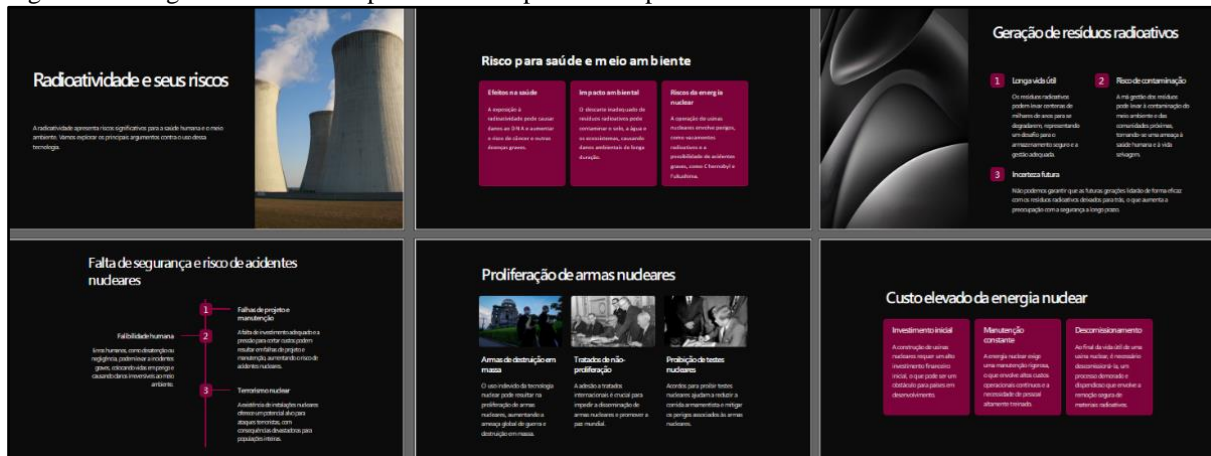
Radioatividade e seus riscos

A radioatividade apresenta riscos significativos para a saúde humana e o meio ambiente. Vamos explorar os principais argumentos contra o uso dessa tecnologia.

Risco para saúde e meio ambiente

Efeitos na saúde

A exposição à radioatividade pode causar danos ao DNA e aumentar o risco de câncer e outras doenças graves.

Impacto ambiental

O descarte inadequado de resíduos radioativos pode contaminar o solo, a água e os ecossistemas, causando danos ambientais de longa duração.

Riscos da energia nuclear

A operação de usinas nucleares envolve perigos, como vazamentos radioativos e a possibilidade de acidentes graves, como Chernobyl e Fukushima.

Geração de resíduos radioativos

1 Longa vida útil

Os resíduos radioativos podem levar centenas de milhares de anos para se degradarem, representando um desafio para o armazenamento seguro e a gestão adequada.

2 Risco de contaminação

A má gestão dos resíduos pode levar à contaminação do meio ambiente e das comunidades próximas, tornando-se uma ameaça à saúde humana e à vida selvagem.

3 Incerteza futura

Não podemos garantir que as futuras gerações lidarão de forma eficaz com os resíduos radioativos deixados para trás, o que aumenta a preocupação com a segurança a longo prazo.

Falta de segurança e risco de acidentes nucleares

1 Falhas de projeto e manutenção

A falta de investimento adequado e a pressão para cortar custos podem resultar em falhas de projeto e manutenção, aumentando o risco de acidentes nucleares.

2 Falibilidade humana

Erros humanos, como desatenção ou negligência, podem levar a acidentes graves, colocando vidas em perigo e causando danos irreversíveis ao meio ambiente.

3 Terrorismo nuclear

A existência de instalações nucleares oferece um potencial alvo para ataques terroristas, com consequências devastadoras para populações inteiras.

Proliferação de armas nucleares

Armas de destruição em massa

O uso indevido da tecnologia nuclear pode resultar na proliferação de armas nucleares, aumentando a ameaça global de guerra e destruição em massa.

Tratados de não-proliferação

A adesão a tratados internacionais é crucial para impedir a disseminação de armas nucleares e promover a paz mundial.

Proibição de testes nucleares

Acordos para proibir testes nucleares ajudam a reduzir a corrida armamentista e mitigar os perigos associados às armas nucleares.

Custo elevado da energia nuclear

Investimento inicial

A construção de usinas nucleares requer um alto investimento financeiro inicial, o que pode ser um obstáculo para países em desenvolvimento.

Manutenção constante

A energia nuclear exige uma manutenção rigorosa, o que envolve altos custos operacionais contínuos e a necessidade de pessoal altamente treinado.

Descomissionamento

Ao final da vida útil de uma usina nuclear, é necessário descomissioná-la, um processo demorado e dispendioso que envolve a remoção segura de materiais radioativos.